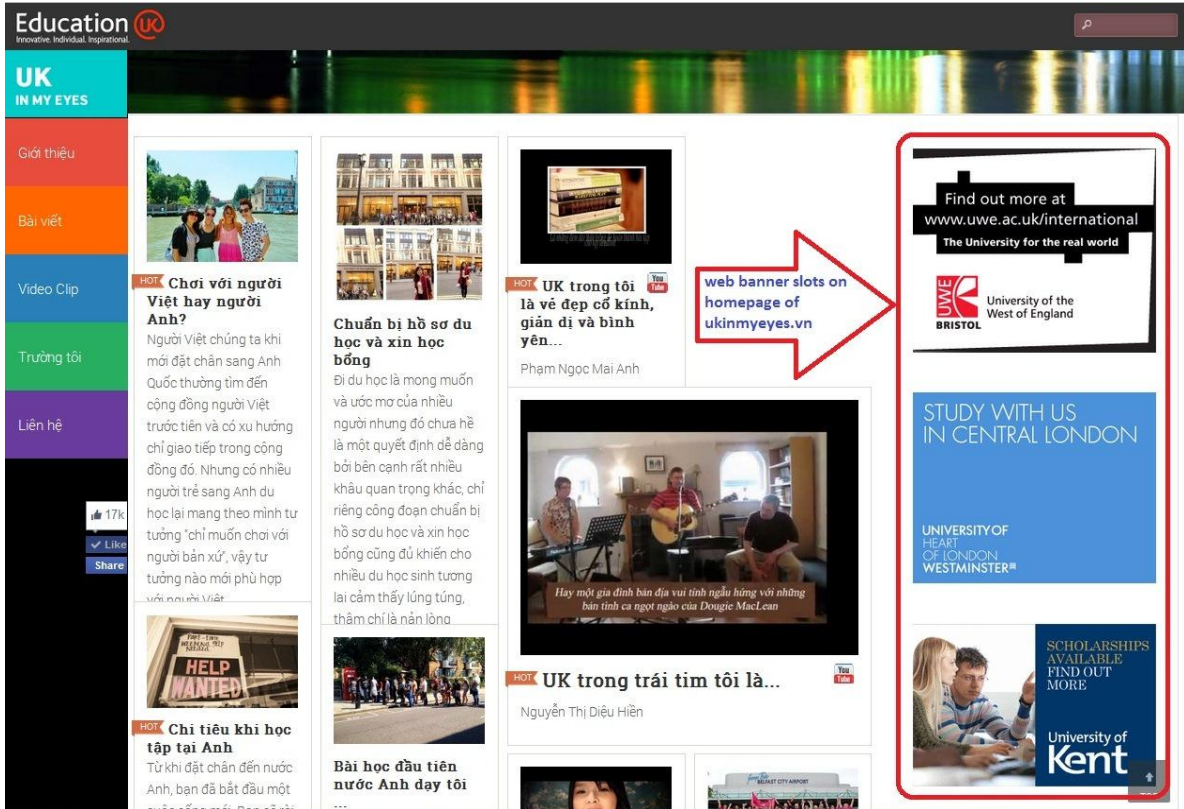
Education UK
Innovative. Individual. Inspirational.

UK
IN MY EYES

Giới thiệu

Bài viết

Video Clip

Trường tôi

Liên hệ

17k
Like
Share

HOT Chơi với người Việt hay người Anh?
Người Việt chúng ta khi mới đặt chân sang Anh Quốc thường tìm đến cộng đồng người Việt trước tiên và có xu hướng chỉ giao tiếp trong cộng đồng đó. Nhưng có nhiều người trẻ sang Anh du học lại mang theo mình tư tưởng "chỉ muốn chơi với người bản xứ", vậy tư tưởng nào mới phù hợp với người Việt

Chuẩn bị hồ sơ du học và xin học bổng
Đi du học là mong muốn và ước mơ của nhiều người nhưng đó chưa hề là một quyết định dễ dàng bởi bên cạnh rất nhiều khâu quan trọng khác, chỉ riêng công đoạn chuẩn bị hồ sơ du học và xin học bổng cũng đủ khiến cho nhiều du học sinh tương lai cảm thấy lúng túng, thậm chí là nản lòng

HOT UK trong tôi là vẻ đẹp cổ kính, giản dị và bình yên...
Phạm Ngọc Mai Anh

web banner slots on homepage of ukinmyeyes.vn

Hay một gia đình bản địa vui tính ngẫu hứng với những bản tình ca ngọt ngào của Dougie MacLean

HOT UK trong trái tim tôi là...
Nguyễn Thị Diệu Hiền

HELP WANTED

HOT Chi tiêu khi học tập tại Anh
Từ khi đặt chân đến nước Anh, bạn đã bắt đầu một

Bài học đầu tiên nước Anh dạy tôi

BELFAST CITY AIRPORT

Find out more at www.uwe.ac.uk/international
The University for the real world
UWE BRISTOL
University of the West of England

STUDY WITH US IN CENTRAL LONDON
UNIVERSITY OF HEART OF LONDON WESTMINSTER

SCHOLARSHIPS AVAILABLE FIND OUT MORE
University of Kent